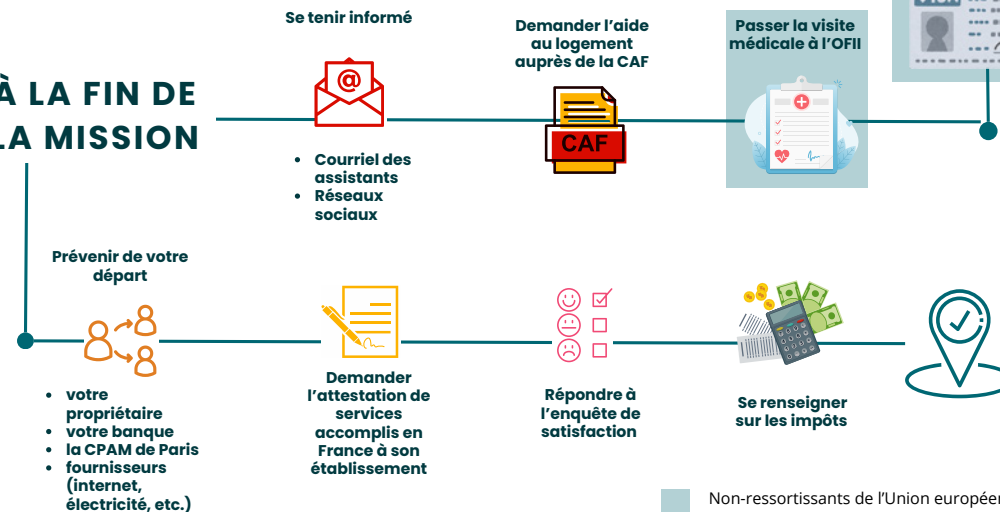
À LA FIN DE LA MISSION

Se tenir informé

- Courriel des assistants
- Réseaux sociaux

Demander l'aide au logement auprès de la CAF

CAF

Passer la visite médicale à l'OFII

Prévenir de votre départ

- votre propriétaire
- votre banque
- la CPAM de Paris
- fournisseurs (internet, électricité, etc.)

Demander l'attestation de services accomplis en France à son établissement

Répondre à l'enquête de satisfaction

Se renseigner sur les impôts

Non-ressortissants de l'Union europée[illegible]